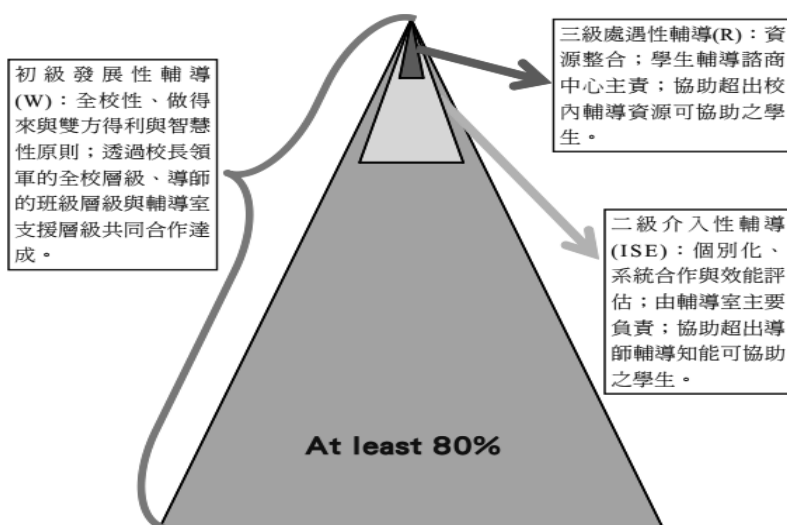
初級發展性輔導(W)：全校性、做得來與雙方得利與智慧性原則；透過校長領軍的全校層級、導師的班級層級與輔導室支援層級共同合作達成。

三級處遇性輔導(R)：資源整合；學生輔導諮商中心主責；協助超出校內輔導資源可協助之學生。

二級介入性輔導(ISE)：個別化、系統合作與效能評估；由輔導室主要負責；協助超出導師輔導知能可協助之學生。

At least 80%